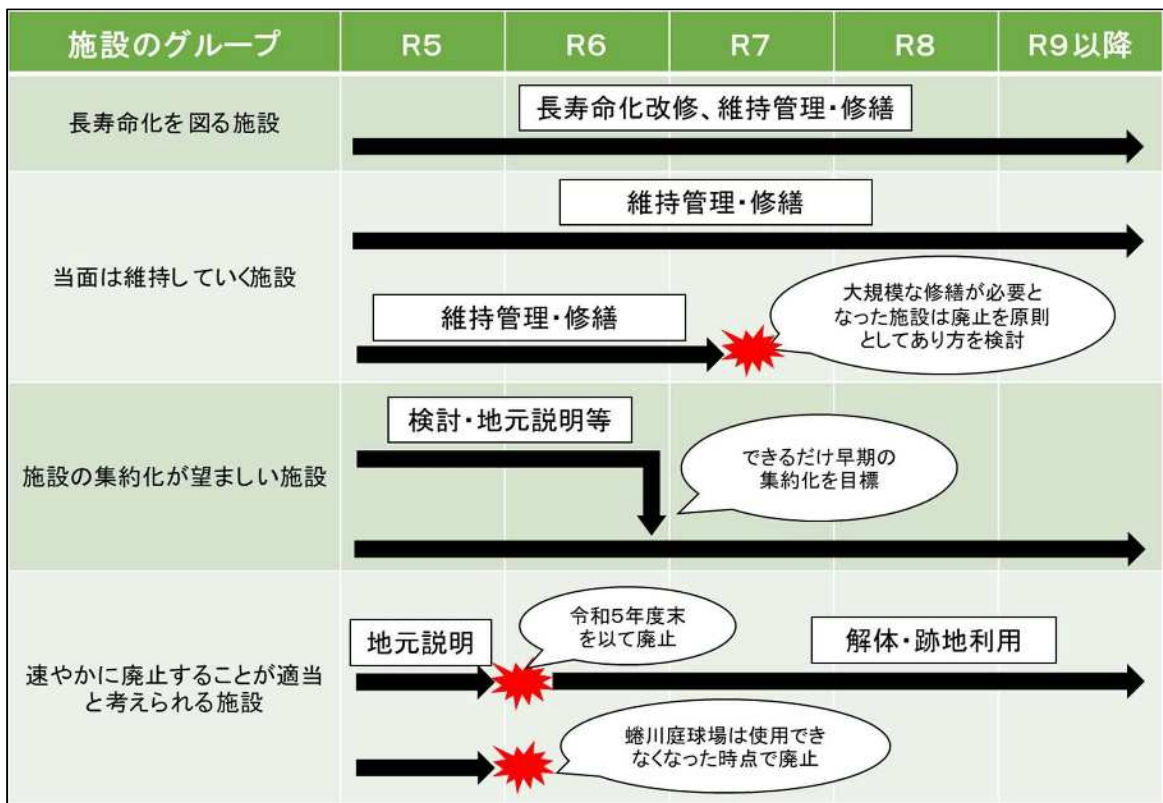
| 施設のグループ | R5 | R6 | R7 | R8 | R9以降 |
|---|---|---|---|---|---|
| 長寿命化を図る施設 | 長寿命化改修、維持管理・修繕 | | | | |
| 当面は維持していく施設 | 維持管理・修繕 | | | | |
| | 維持管理・修繕 | | 大規模な修繕が必要となった施設は廃止を原則としてあり方を検討 | | |
| 施設の集約化が望ましい施設 | 検討・地元説明等 | | できるだけ早期の集約化を目標 | | |
| 速やかに廃止することが適当と考えられる施設 | 地元説明 | 令和5年度末を以て廃止 | 解体・跡地利用 | | |
| | | 蜷川庭球場は使用できなくなった時点で廃止 | | | |